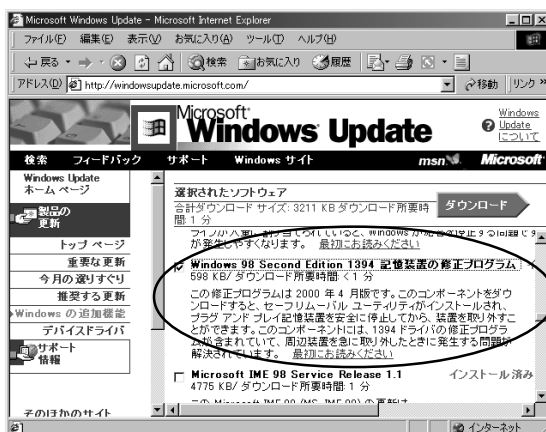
Microsoft Windows Update - Microsoft Internet Explorer

ファイル(F) 編集(E) 表示(V) お気に入り(A) ツール(T) ヘルプ(H)

戻る 検索 お気に入り 履歴

アドレス(D) http://windowsupdate.microsoft.com/ 移動 リンク »

Microsoft Windows Update

Windows Update について

検索 フィードバック サポート Windows サイト msn Microsoft

Windows Update ホーム ページ

製品の更新

トップ ページ

重要な更新

今月の選りすぐり

推奨する更新

Windows の追加機能

デバイスドライバ

サポート情報

そのほかのサイト

選択されたソフトウェア

合計ダウンロード サイズ: 3211 KB ダウンロード所要時間: 1 分

ダウンロード

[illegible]が発生しやすくなります。 最初にお読みください

Windows 98 Second Edition 1394 記憶装置の修正プログラム

598 KB/ ダウンロード所要時間: < 1 分

この修正プログラムは 2000 年 4 月版です。このコンポーネントをダウンロードすると、セーフリムーバル ユーティリティがインストールされ、プラグ アンド プレイ記憶装置を安全に停止してから、装置を取り外すことができます。このコンポーネントには、1394 ドライバの修正プログラムが含まれていて、周辺装置を急に取り外したときに発生する問題が解決されています。 最初にお読みください

Microsoft IME 98 Service Release 1.1

4775 KB/ ダウンロード所要時間: 1 分

インストール済み

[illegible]

インターネット